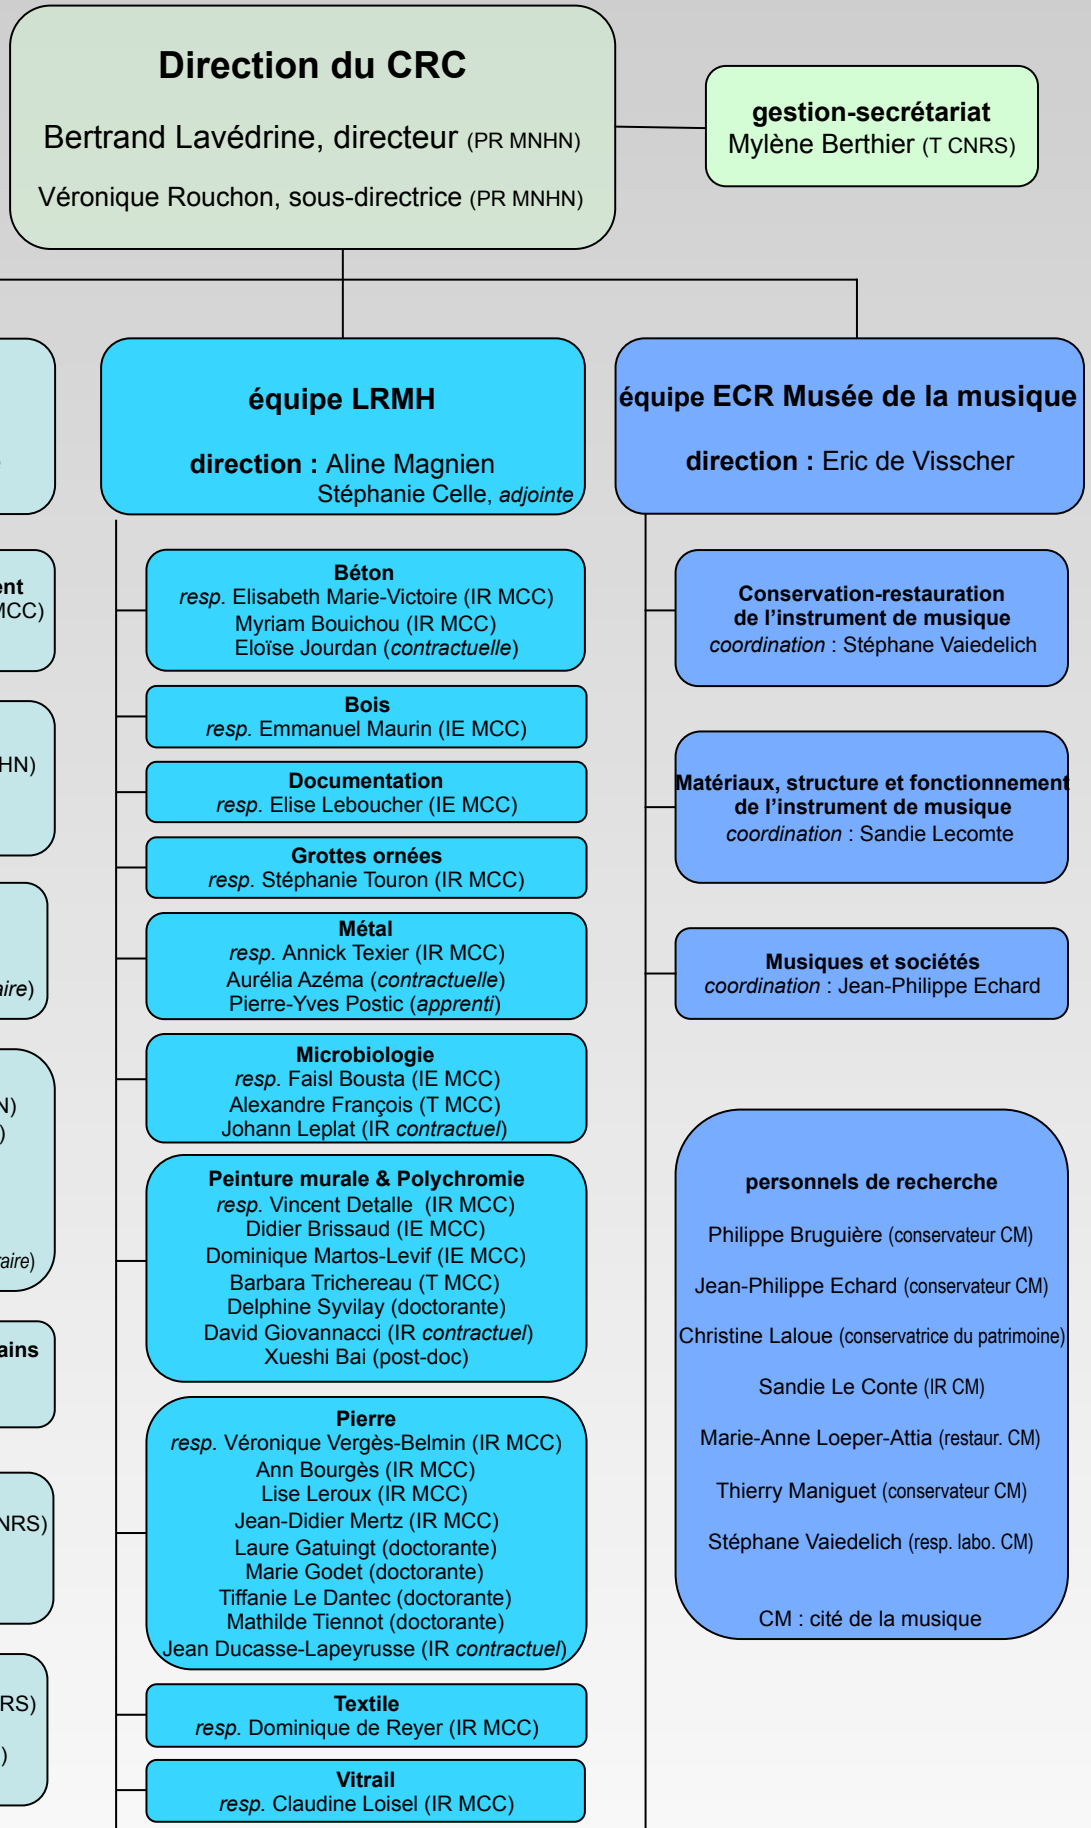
**Direction du CRC**

Bertrand Lavédrine, directeur (PR MNHN)

Véronique Rouchon, sous-directrice (PR MNHN)

**gestion-secrétariat**
Mylène Berthier (T CNRS)

ent
MCC)

HN)

aire)

N)
)

aire)

ains

NRS)

RS)
)

**équipe LRMH**

**direction :** Aline Magnien
Stéphanie Celle, *adjointe*

**Béton**
*resp.* Elisabeth Marie-Victoire (IR MCC)
Myriam Bouichou (IR MCC)
Eloïse Jourdan (*contractuelle*)

**Bois**
*resp.* Emmanuel Maurin (IE MCC)

**Documentation**
*resp.* Elise Leboucher (IE MCC)

**Grottes ornées**
*resp.* Stéphanie Touron (IR MCC)

**Métal**
*resp.* Annick Texier (IR MCC)
Aurélia Azéma (*contractuelle*)
Pierre-Yves Postic (*apprenti*)

**Microbiologie**
*resp.* Faisl Bousta (IE MCC)
Alexandre François (T MCC)
Johann Leplat (IR *contractuel*)

**Peinture murale & Polychromie**
*resp.* Vincent Detalle (IR MCC)
Didier Brissaud (IE MCC)
Dominique Martos-Levif (IE MCC)
Barbara Trichereau (T MCC)
Delphine Syvilay (doctorante)
David Giovannacci (IR *contractuel*)
Xueshi Bai (post-doc)

**Pierre**
*resp.* Véronique Vergès-Belmin (IR MCC)
Ann Bourgès (IR MCC)
Lise Leroux (IR MCC)
Jean-Didier Mertz (IR MCC)
Laure Gatuingt (doctorante)
Marie Godet (doctorante)
Tiffanie Le Dantec (doctorante)
Mathilde Tiennot (doctorante)
Jean Ducasse-Lapeyrusse (IR *contractuel*)

**Textile**
*resp.* Dominique de Reyer (IR MCC)

**Vitrail**
*resp.* Claudine Loisel (IR MCC)

**équipe ECR Musée de la musique**

**direction :** Eric de Visscher

**Conservation-restauration de l'instrument de musique**
*coordination* : Stéphane Vaiedelich

**Matériaux, structure et fonctionnement de l'instrument de musique**
*coordination* : Sandie Lecomte

**Musiques et sociétés**
*coordination* : Jean-Philippe Echard

**personnels de recherche**

Philippe Bruguière (conservateur CM)

Jean-Philippe Echard (conservateur CM)

Christine Laloue (conservatrice du patrimoine)

Sandie Le Conte (IR CM)

Marie-Anne Loeper-Attia (restaur. CM)

Thierry Maniguet (conservateur CM)

Stéphane Vaiedelich (resp. labo. CM)

CM : cité de la musique